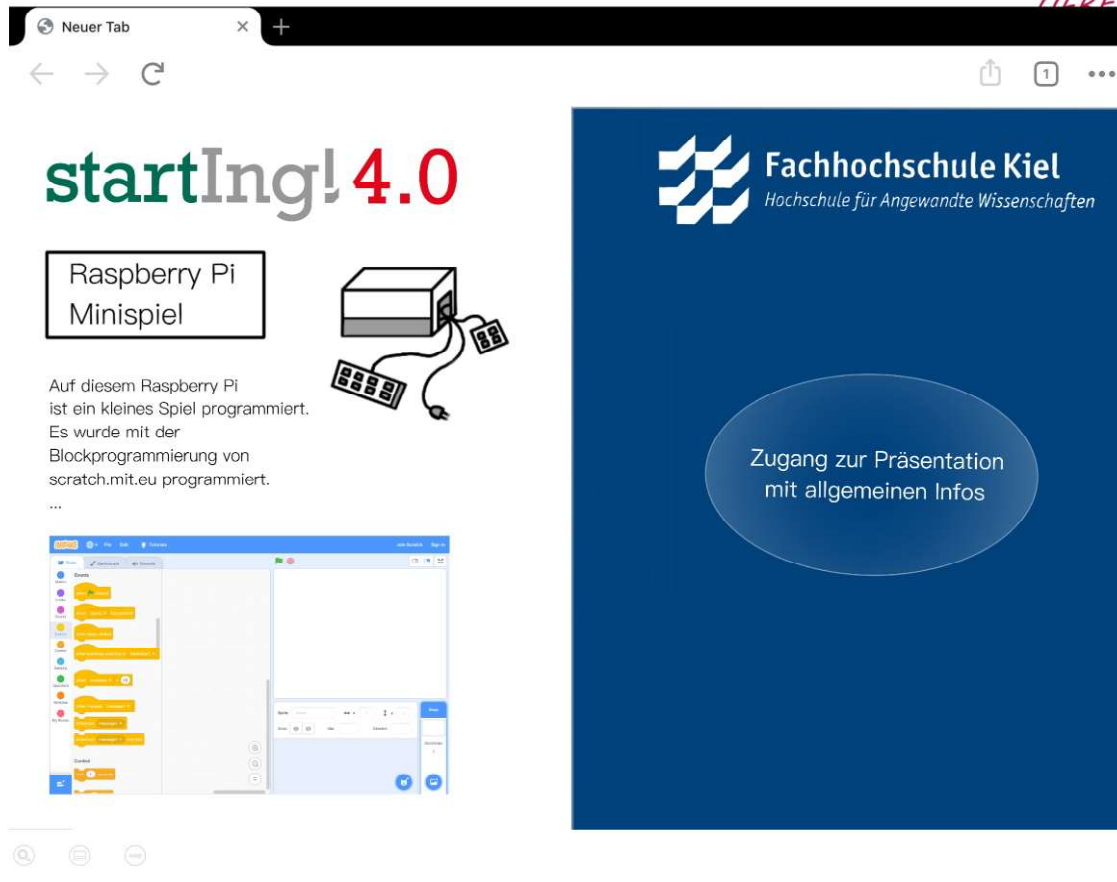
Neuer Tab

1

startIng! 4.0

Raspberry Pi Minispiel

Auf diesem Raspberry Pi ist ein kleines Spiel programmiert. Es wurde mit der Blockprogrammierung von scratch.mit.eu programmiert.
...

Fachhochschule Kiel
Hochschule für Angewandte Wissenschaften

Zugang zur Präsentation mit allgemeinen Infos